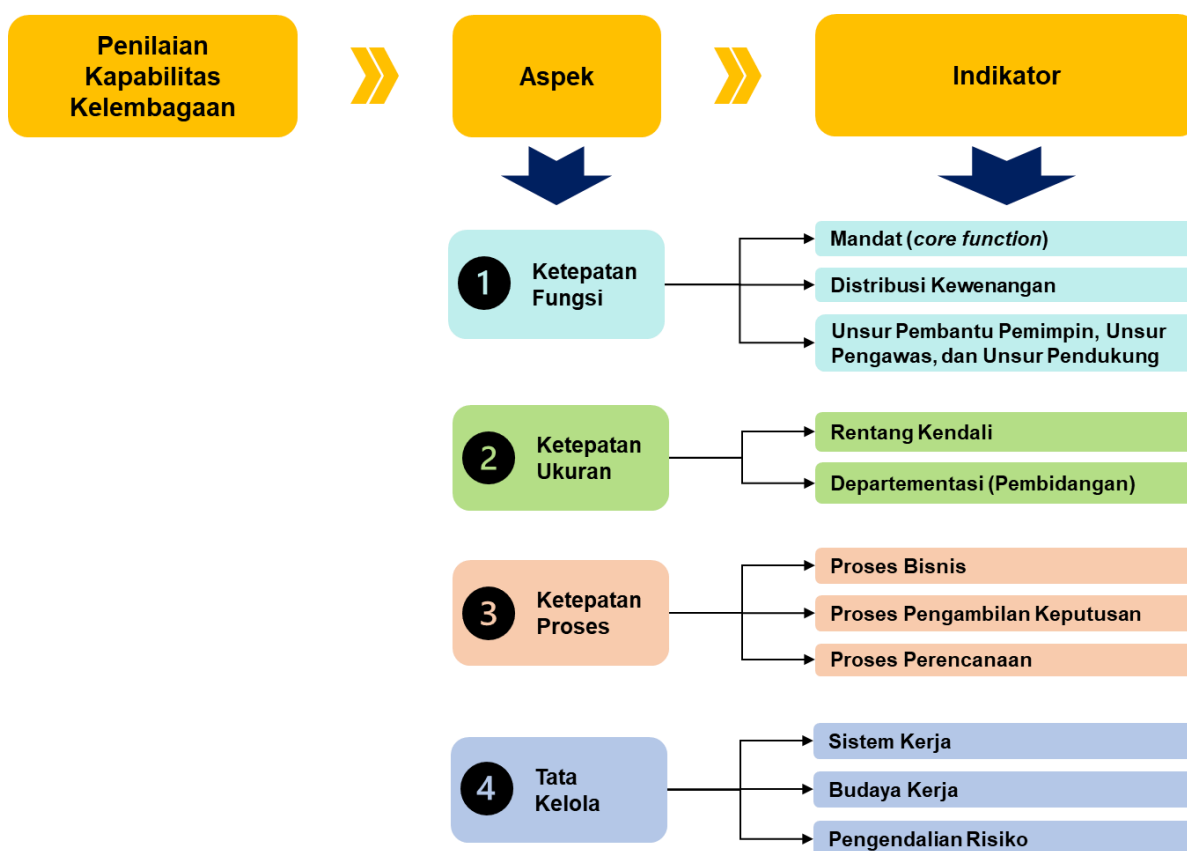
Penilaian Kapabilitas Kelembagaan

Aspek

Indikator

1 Ketepatan Fungsi

Mandat (*core function*)

Distribusi Kewenangan

Unsur Pembantu Pemimpin, Unsur Pengawas, dan Unsur Pendukung

2 Ketepatan Ukuran

Rentang Kendali

Departementasi (Pembidangan)

3 Ketepatan Proses

Proses Bisnis

Proses Pengambilan Keputusan

Proses Perencanaan

4 Tata Kelola

Sistem Kerja

Budaya Kerja

Pengendalian Risiko